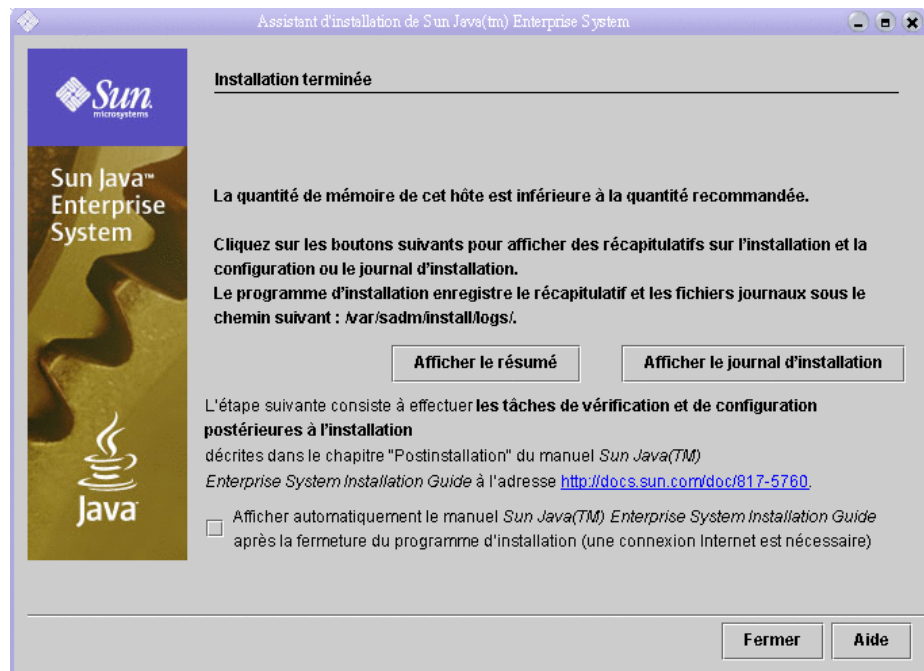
Assistant d'installation de Sun Java(tm) Enterprise System

Sun microsystems

Sun Java™ Enterprise System

Java

Installation terminée

La quantité de mémoire de cet hôte est inférieure à la quantité recommandée.

Cliquez sur les boutons suivants pour afficher des récapitulatifs sur l'installation et la configuration ou le journal d'installation.
Le programme d'installation enregistre le récapitulatif et les fichiers journaux sous le chemin suivant : /var/sadm/install/logs/.

Afficher le résumé

Afficher le journal d'installation

L'étape suivante consiste à effectuer **les tâches de vérification et de configuration postérieures à l'installation**
décrites dans le chapitre "Postinstallation" du manuel *Sun Java(TM) Enterprise System Installation Guide* à l'adresse http://docs.sun.com/doc/817-5760.

Afficher automatiquement le manuel *Sun Java(TM) Enterprise System Installation Guide* après la fermeture du programme d'installation (une connexion Internet est nécessaire)

Fermer

Aide